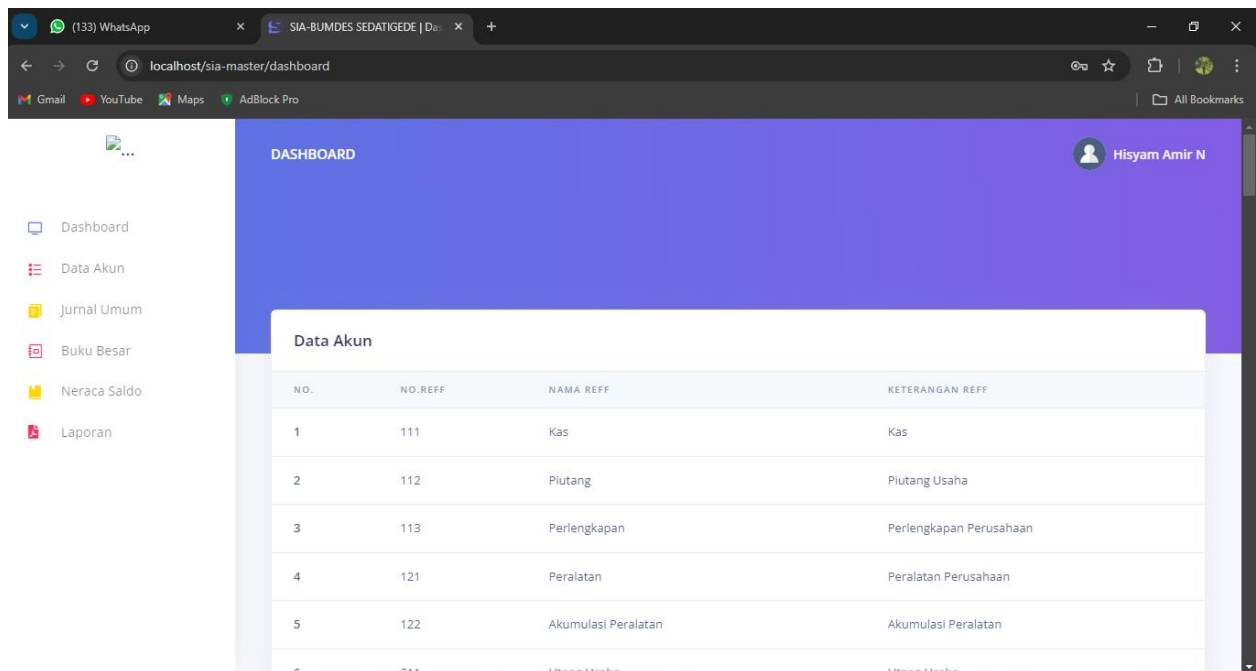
(133) WhatsApp
SIA-BUMDES SEDATIGEDE | Da
localhost/sia-master/dashboard
Gmail YouTube Maps AdBlock Pro
All Bookmarks

...

Dashboard
Data Akun
Jurnal Umum
Buku Besar
Neraca Saldo
Laporan

DASHBOARD
Hisyam Amir N

Data Akun

| NO. | NO.REFF | NAMA REFF | KETERANGAN REFF |
|---|---|---|---|
| 1 | 111 | Kas | Kas |
| 2 | 112 | Piutang | Piutang Usaha |
| 3 | 113 | Perlengkapan | Perlengkapan Perusahaan |
| 4 | 121 | Peralatan | Peralatan Perusahaan |
| 5 | 122 | Akumulasi Peralatan | Akumulasi Peralatan |
| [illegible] | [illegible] | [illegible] | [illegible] |